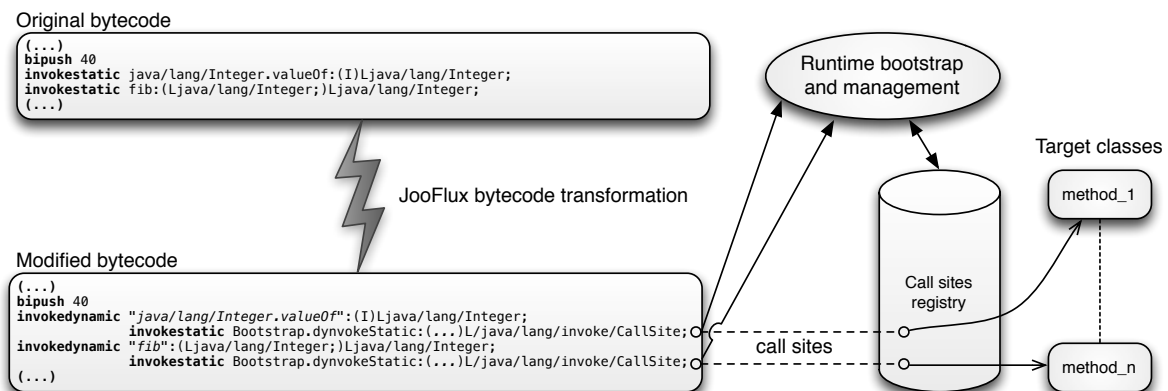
Original bytecode

(...)
**bipush** 40
**invokestatic** java/lang/Integer.valueOf:(I)Ljava/lang/Integer;
**invokestatic** fib:(Ljava/lang/Integer;)Ljava/lang/Integer;
(...)

JooFlux bytecode transformation

Modified bytecode

(...)
**bipush** 40
**invokedynamic** "*java/lang/Integer.valueOf*":(I)Ljava/lang/Integer;
**invokestatic** Bootstrap.dynvokeStatic:(...)L/java/lang/invoke/CallSite;
**invokedynamic** "*fib*":(Ljava/lang/Integer;)Ljava/lang/Integer;
**invokestatic** Bootstrap.dynvokeStatic:(...)L/java/lang/invoke/CallSite;
(...)

Runtime bootstrap and management

Call sites registry

call sites

Target classes

method_1

method_n